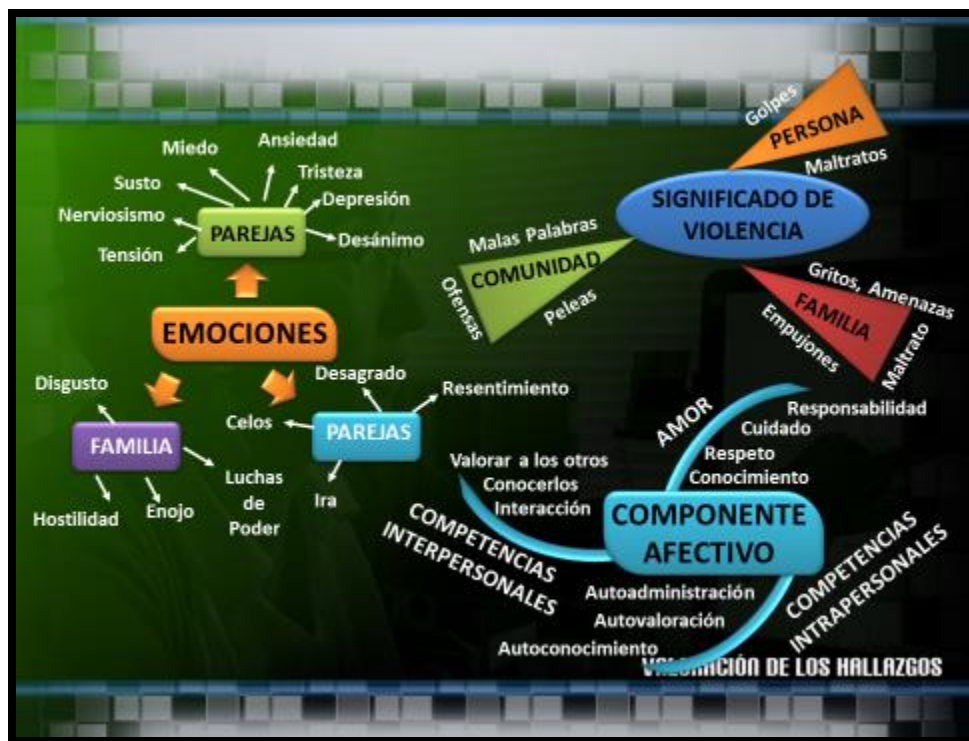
Miedo
Ansiedad
Tristeza
Susto
Depresión
Nerviosismo
PAREJAS
Desánimo
Tensión

EMOCIONES

Disgusto
FAMILIA
Hostilidad
Enojo
Luchas de Poder

Desagrado
Resentimiento
Celos
PAREJAS
Ira

Golpes
PERSONA
Maltratos
SIGNIFICADO DE VIOLENCIA
Malas Palabras
COMUNIDAD
Ofensas
Peleas
Gritos, Amenazas
FAMILIA
Empujones
Maltrato

AMOR
Responsabilidad
Cuidado
Respeto
Conocimiento
Valorar a los otros
Conocerlos
Interacción
COMPONENTE AFECTIVO
COMPETENCIAS INTERPERSONALES
COMPETENCIAS INTRAPERSONALES
Autoadministración
Autovaloración
Autoconocimiento

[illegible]CIÓN DE LOS HALLAZGOS